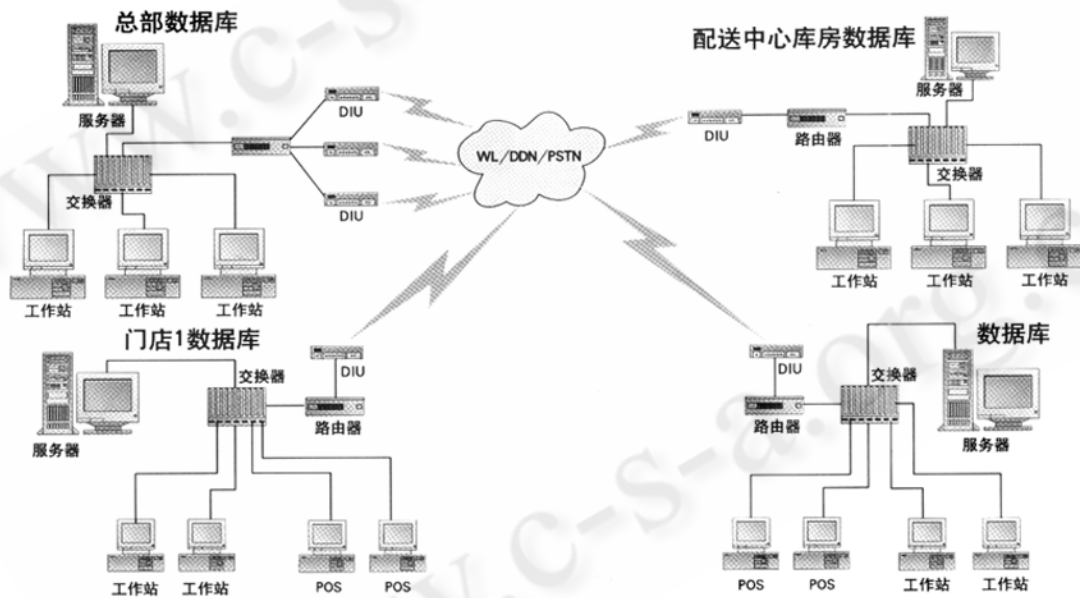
总部数据库

服务器

DIU

DIU

交换器

工作站 工作站 工作站

WL/DDN/PSTN

配送中心库房数据库

服务器

DIU

路由器

交换器

工作站 工作站 工作站

门店1数据库

交换器

DIU

服务器

路由器

工作站 工作站 POS POS

数据库

DIU

交换器

路由器

服务器

POS POS 工作站 工作站

www.c-s-a.org.cn